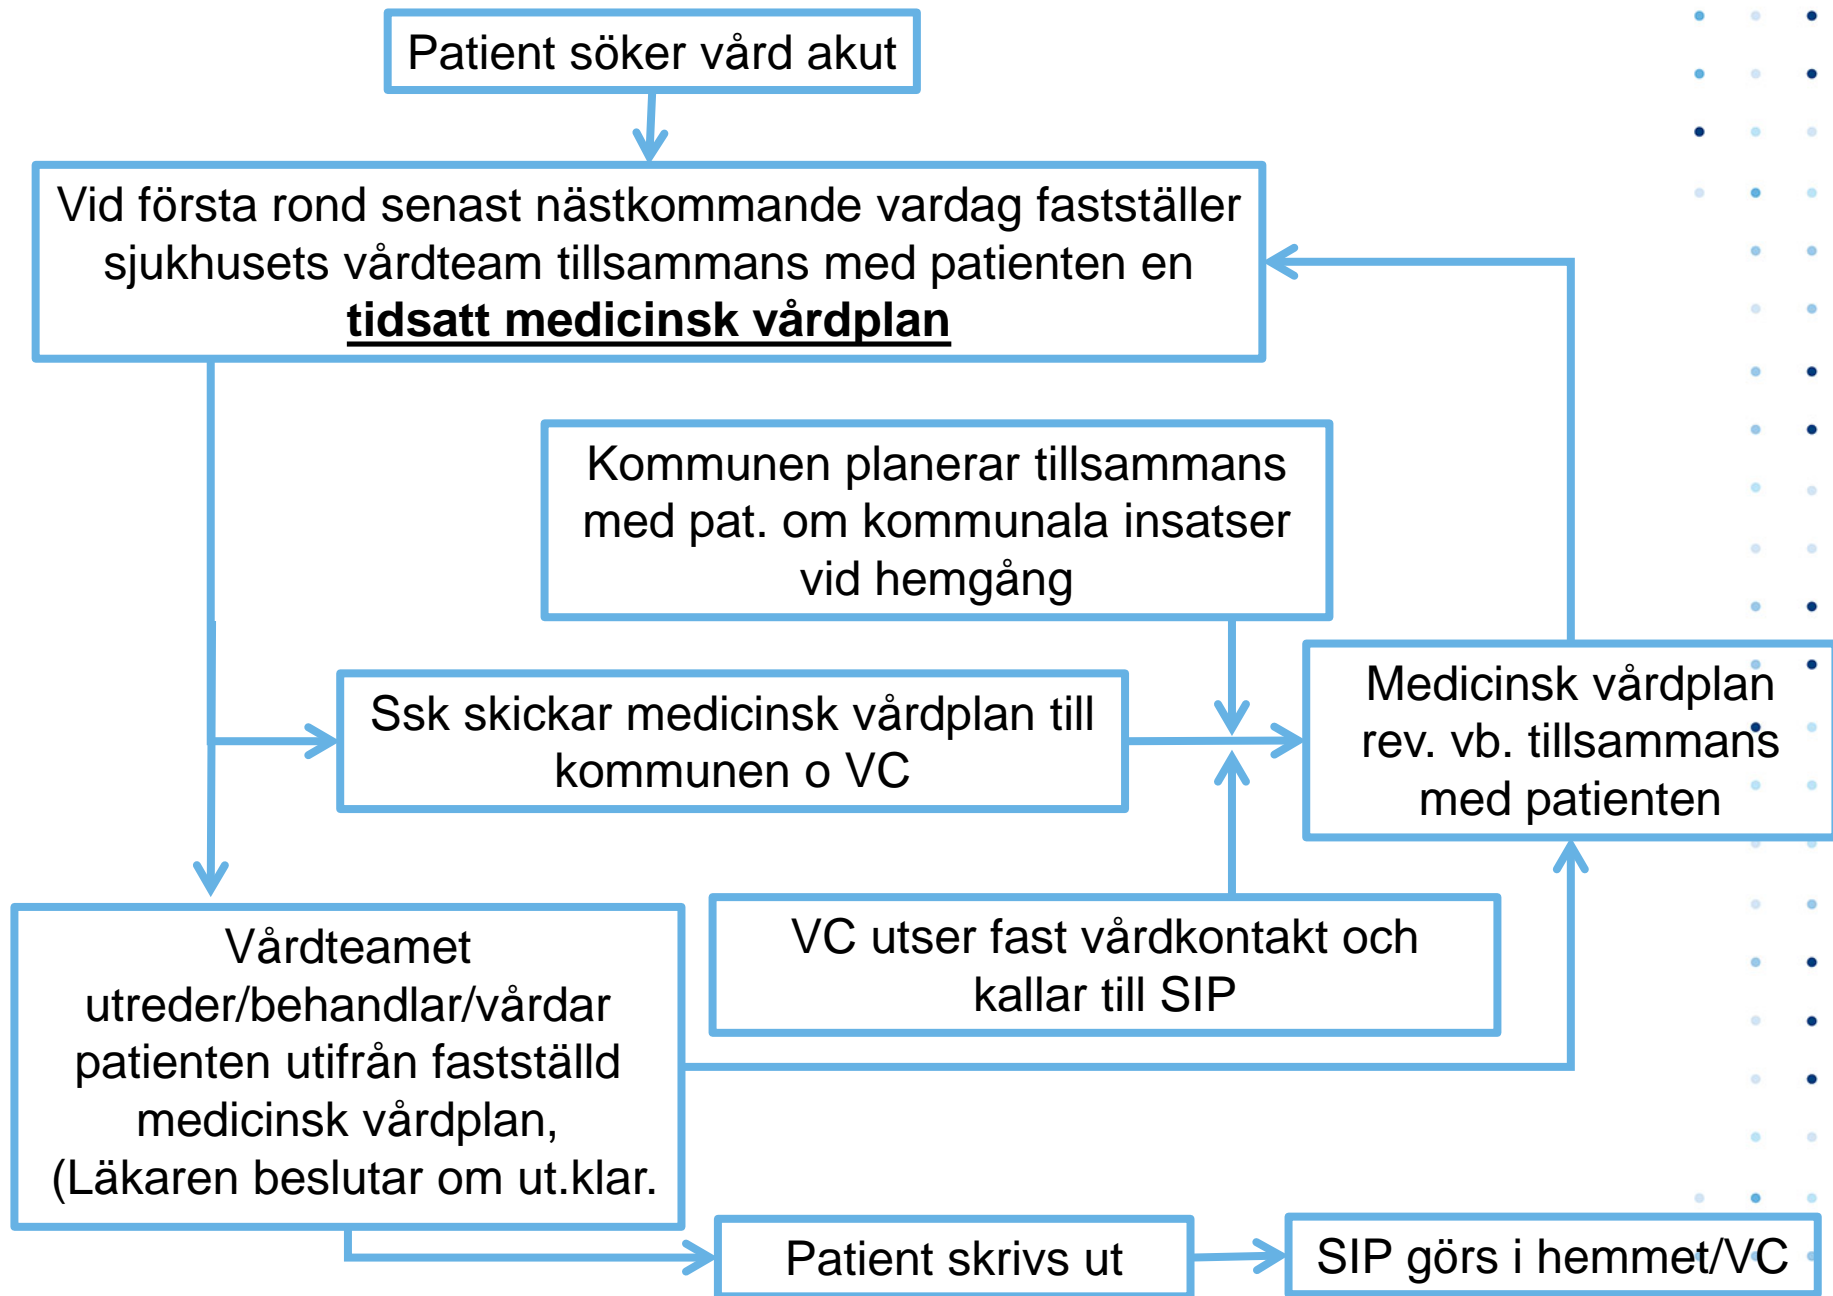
Patient söker vård akut

Vid första rond senast nästkommande vardag fastställer sjukhusets vårdteam tillsammans med patienten en **tidsatt medicinsk vårdplan**

Kommunen planerar tillsammans med pat. om kommunala insatser vid hemgång

Ssk skickar medicinsk vårdplan till kommunen o VC

Medicinsk vårdplan rev. vb. tillsammans med patienten

Vårdteamet utreder/behandlar/vårdar patienten utifrån fastställd medicinsk vårdplan, (Läkaren beslutar om ut.klar.

VC utser fast vårdkontakt och kallar till SIP

Patient skrivs ut

SIP görs i hemmet/VC